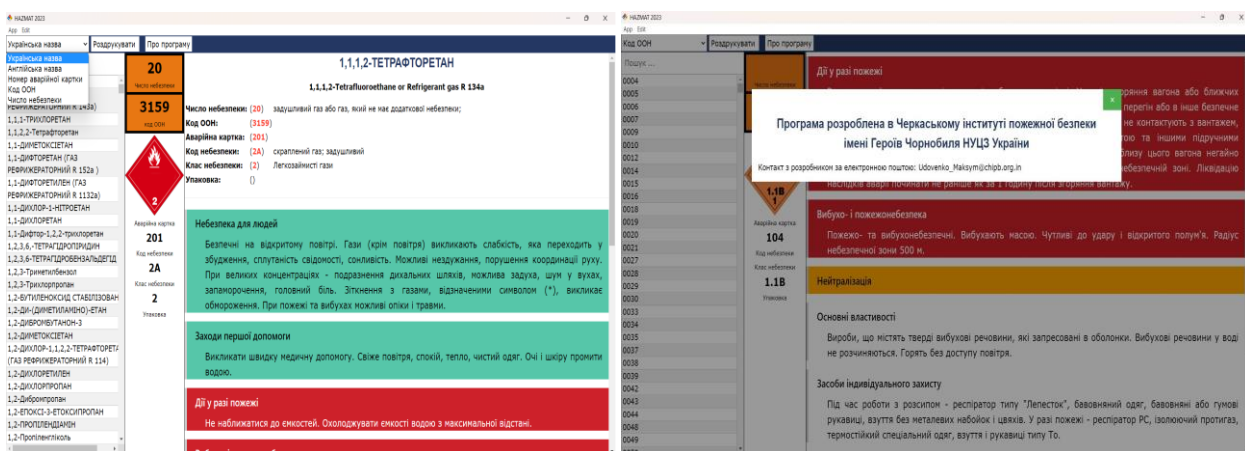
HAZMAT 2023
App Edit

Українська назва
Роздрукувати
Про програму

Українська назва
Англійська назва
Номер аварійної картки
Код ООН
Число небезпеки
РЕФРИЖЕРАТОРНИЙ R 143a)
1,1,1-ТРИХЛОРЕТАН
1,1,2,2-Тетрафторетан
1,1-ДИМЕТОКСІЕТАН
1,1-ДИФТОРЕТАН (ГАЗ РЕФРИЖЕРАТОРНИЙ R 152a )
1,1-ДИФТОРЕТИЛЕН (ГАЗ РЕФРИЖЕРАТОРНИЙ R 1132a)
1,1-ДИХЛОР-1-НІТРОЕТАН
1,1-ДИХЛОРЕТАН
1,1-Дифтор-1,2,2-трихлоретан
1,2,3,6,-ТЕТРАГІДРОПІРИДИН
1,2,3,6-ТЕТРАГІДРОБЕНЗАЛЬДЕГІД
1,2,3-Триметилбензол
1,2,3-Трихлорпропан
1,2-БУТИЛЕНОКСИД СТАБІЛІЗОВАН
1,2-ДИ-(ДИМЕТИЛАМІНО)-ЕТАН
1,2-ДИБРОМБУТАНОН-3
1,2-ДИМЕТОКСІЕТАН
1,2-ДИХЛОР-1,1,2,2-ТЕТРАФТОРЕТА (ГАЗ РЕФРИЖЕРАТОРНИЙ R 114)
1,2-ДИХЛОРЕТИЛЕН
1,2-ДИХЛОРПРОПАН
1,2-Дибромпропан
1,2-ЕПОКСІ-3-ЕТОКСИПРОПАН
1,2-ПРОПІЛЕНДІАМІН
1,2-Пропіленгліколь

20
Число небезпеки
3159
Код ООН
2
Аварійна картка
201
Код небезпеки
2A
Клас небезпеки
2
Упаковка

1,1,1,2-ТЕТРАФТОРЕТАН
1,1,1,2-Tetrafluoroethane or Refrigerant gas R 134a

Число небезпеки: (20) задушливий газ або газ, який не має додаткової небезпеки;
Код ООН: (3159)
Аварійна картка: (201)
Код небезпеки: (2A) скраплений газ; задушливий
Клас небезпеки: (2) Легкозаймисті гази
Упаковка: ()

Небезпека для людей
Безпечні на відкритому повітрі. Гази (крім повітря) викликають слабкість, яка переходить у збудження, сплутаність свідомості, сонливість. Можливі нездужання, порушення координації руху. При великих концентраціях - подразнення дихальних шляхів, можлива задуха, шум у вухах, запаморочення, головний біль. Зіткнення з газами, відзначеними символом (*), викликає обмороження. При пожежі та вибухах можливі опіки і травми.

Заходи першої допомоги
Викликати швидку медичну допомогу. Свіже повітря, спокій, тепло, чистий одяг. Очі і шкіру промити водою.

Дії у разі пожежі
Не наближатися до ємкостей. Охолоджувати ємкості водою з максимальної відстані.

HAZMAT 2023
App Edit
Код ООН
Роздрукувати
Про програму
Пошук ...
0004
0005
0006
0007
0009
0010
0012
0014
0015
0016
0018
0019
0020
0021
0027
0028
0029
0030
0033
0034
0035
0037
0038
0039
0042
0043
0044
0048
0049

1.1B
Аварійна картка
104
Код небезпеки
Клас небезпеки
1.1B
Упаковка

Дії у разі пожежі
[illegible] ряння вагона або ближніх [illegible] перегін або в інше безпечне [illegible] не контактують з вантажем, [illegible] гою та іншими підручними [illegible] лизу цього вагона негайно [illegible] небезпечній зоні. Ліквідацію наслідків аварії починати не раніше як за 1 годину після згоряння вантажу.

Програма розроблена в Черкаському інституті пожежної безпеки імені Героїв Чорнобиля НУЦЗ України
Контакт з розробником на електронною поштою: Udovenko_Maksym@chipb.org.in
x

Вибухо- і пожеженебезпека
Пожежо- та вибухонебезпечні. Вибухають масою. Чутливі до удару і відкритого полум'я. Радіус небезпечної зони 500 м.

Нейтралізація

Основні властивості
Вироби, що містять тверді вибухові речовини, які запресовані в оболонки. Вибухові речовини у воді не розчиняються. Горять без доступу повітря.

Засоби індивідуального захисту
Під час роботи з розсипом - респіратор типу "Лепесток", бавовняний одяг, бавовняні або гумові рукавиці, взуття без металевих набойок і цвяхів. У разі пожежі - респіратор РС, ізолюючий протигаз, термостійкий спеціальний одяг, взуття і рукавиці типу То.